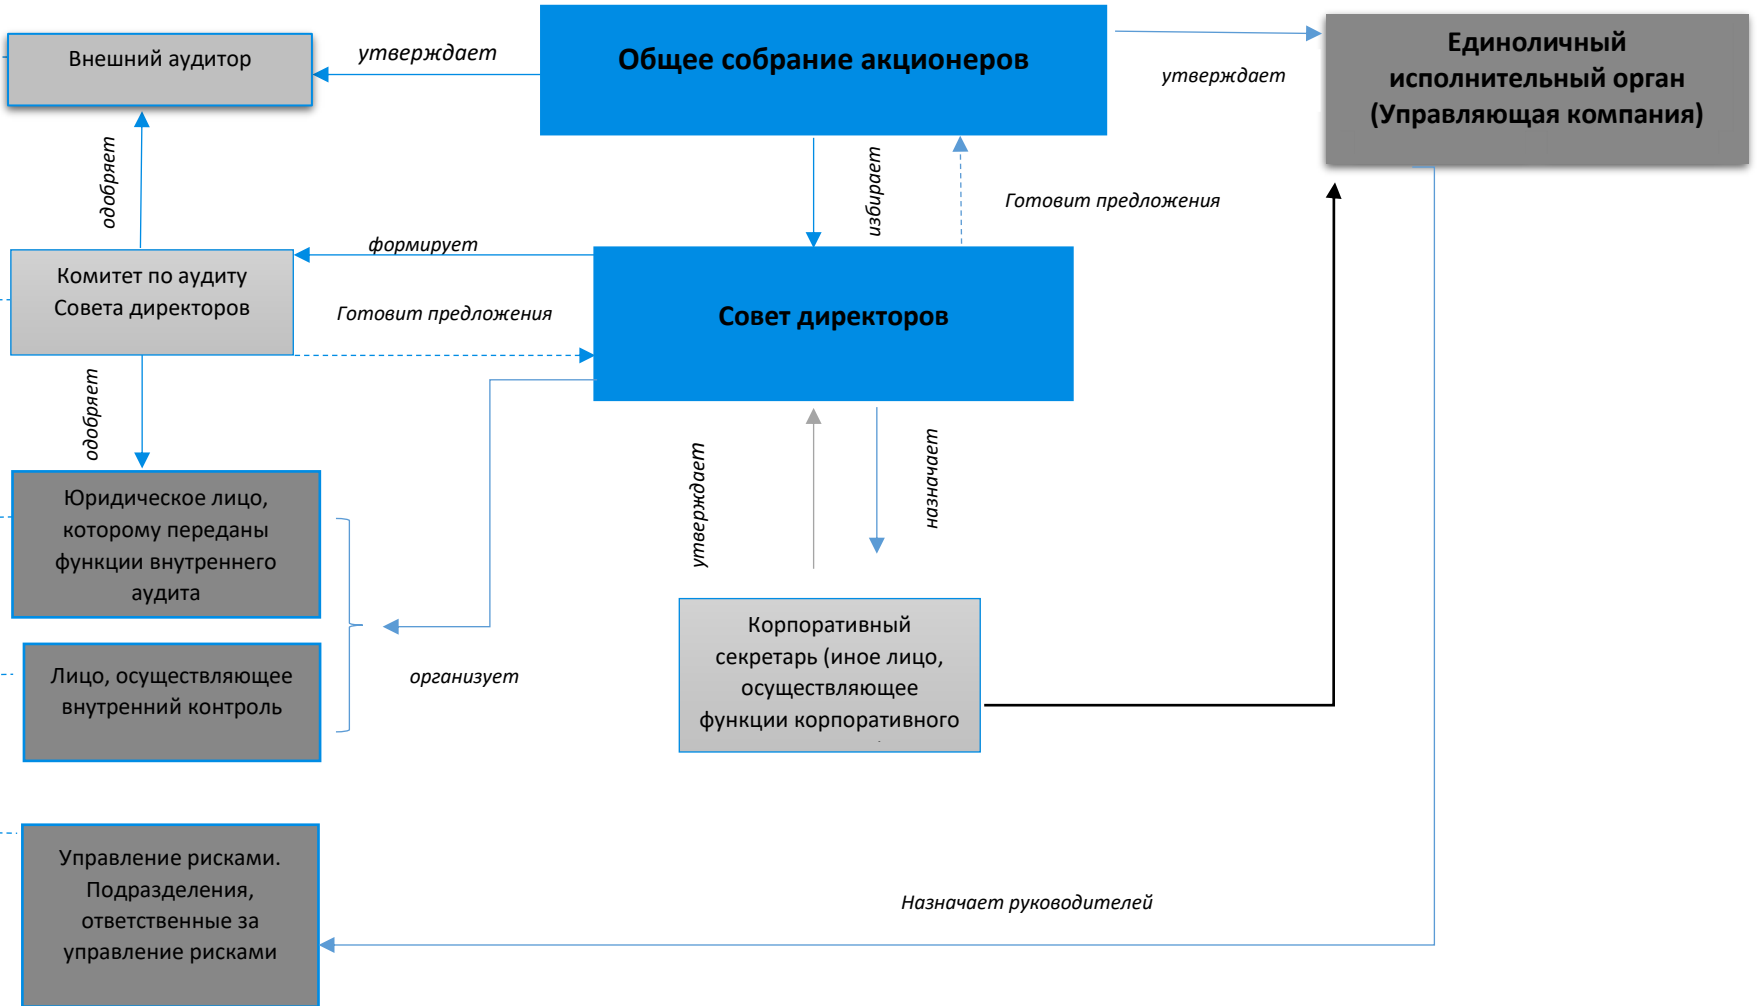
Внешний аудитор

утверждает

Общее собрание акционеров

утверждает

Единоличный исполнительный орган (Управляющая компания)

одобряет

избирает

Готовит предложения

формирует

Комитет по аудиту Совета директоров

Готовит предложения

Совет директоров

одобряет

Юридическое лицо, которому переданы функции внутреннего аудита

утверждает

назначает

Лицо, осуществляющее внутренний контроль

организует

Корпоративный секретарь (иное лицо, осуществляющее функции корпоративного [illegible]

Управление рисками. Подразделения, ответственные за управление рисками

Назначает руководителей